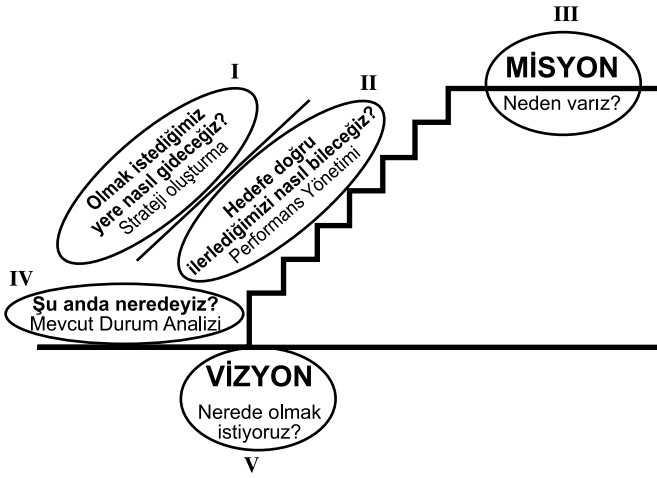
III

MİSYON
Neden varız?

I

Olmak istediğimiz yere nasıl gideceğiz?
Strateji oluşturma

II

Hedefe doğru ilerlediğimizi nasıl bileceğiz?
Performans Yönetimi

IV

Şu anda neredeyiz?
Mevcut Durum Analizi

VİZYON
Nerede olmak istiyoruz?

V